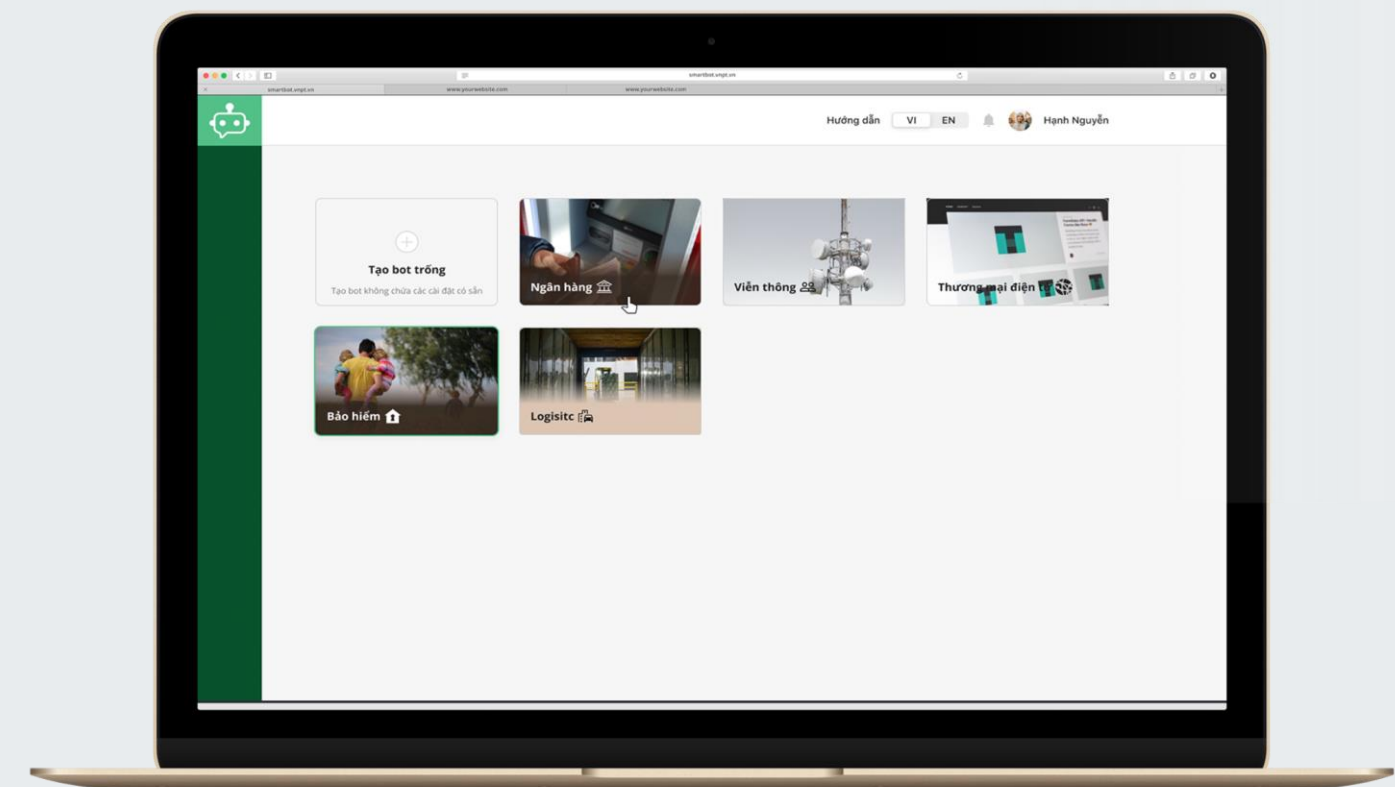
smartbot.vnpt.vn

smartbot.vnpt.vn www.yourwebsite.com www.yourwebsite.com

Hướng dẫn VI EN Hạnh Nguyễn

Tạo bot trống
Tạo bot không chứa các cài đặt có sẵn

Ngân hàng

Viễn thông

Thương mại điện tử

Bảo hiểm

Logisitc